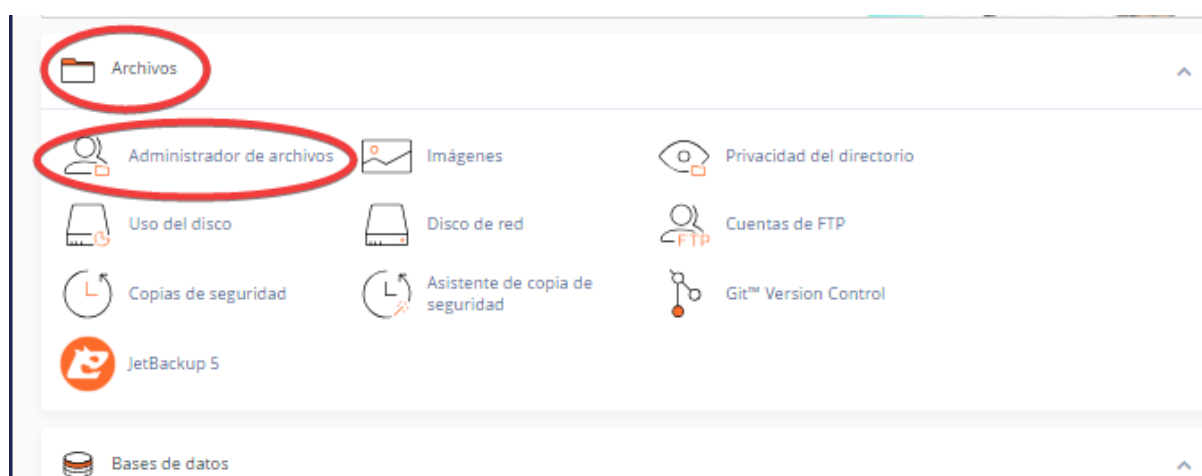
Archivos

Administrador de archivos
Imágenes
Privacidad del directorio
Uso del disco
Disco de red
FTP
Cuentas de FTP
Copias de seguridad
Asistente de copia de seguridad
Git™ Version Control
JetBackup 5

Bases de datos